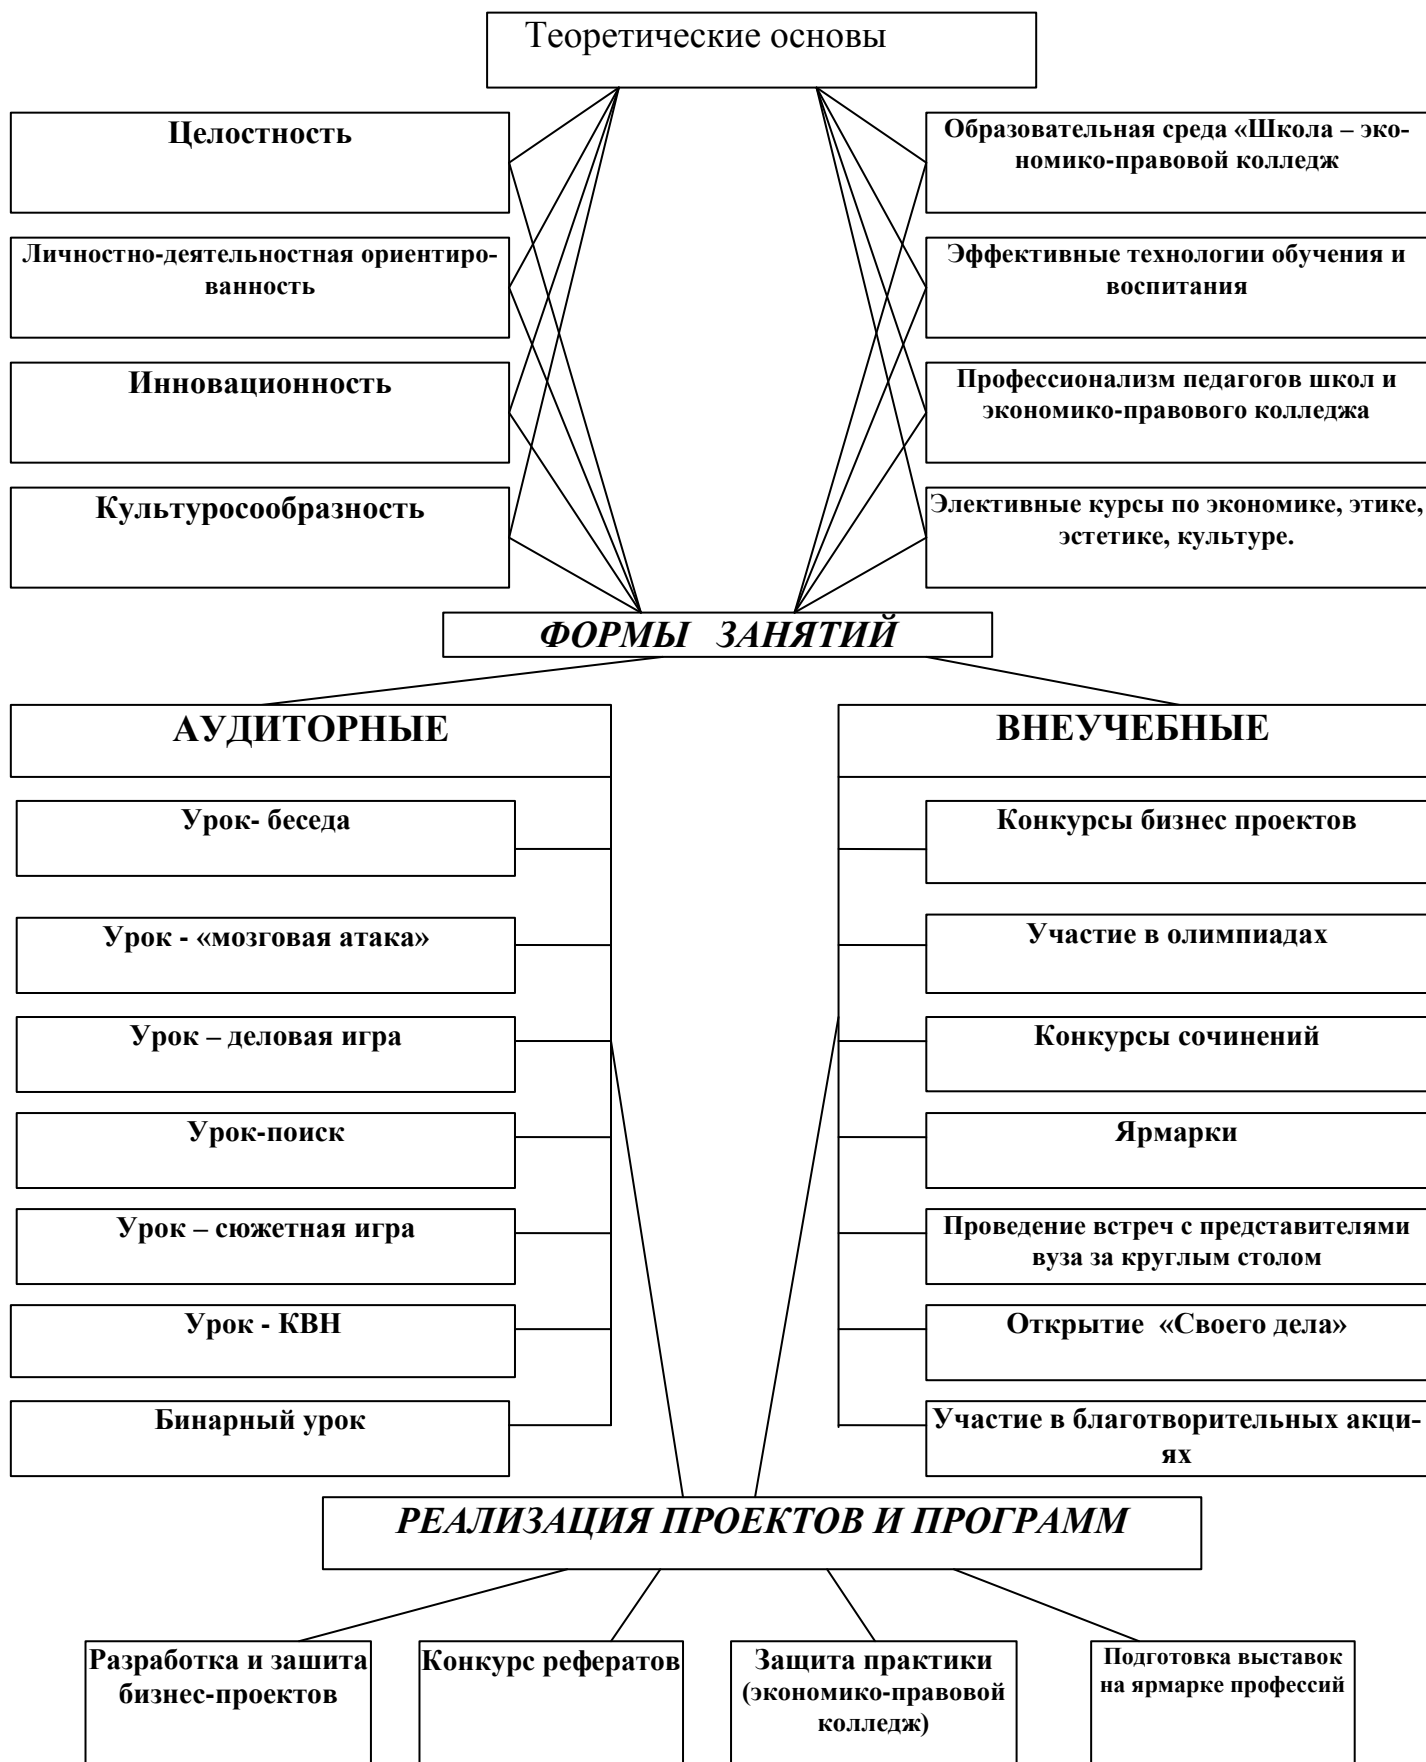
Теоретические основы

Целостность

Личностно-деятельностная ориентированность

Инновационность

Культуросообразность

Образовательная среда «Школа – экономико-правовой колледж

Эффективные технологии обучения и воспитания

Профессионализм педагогов школ и экономико-правового колледжа

Элективные курсы по экономике, этике, эстетике, культуре.

ФОРМЫ ЗАНЯТИЙ

АУДИТОРНЫЕ

Урок- беседа

Урок - «мозговая атака»

Урок – деловая игра

Урок-поиск

Урок – сюжетная игра

Урок - КВН

Бинарный урок

ВНЕУЧЕБНЫЕ

Конкурсы бизнес проектов

Участие в олимпиадах

Конкурсы сочинений

Ярмарки

Проведение встреч с представителями вуза за круглым столом

Открытие «Своего дела»

Участие в благотворительных акциях

РЕАЛИЗАЦИЯ ПРОЕКТОВ И ПРОГРАММ

Разработка и зашита бизнес-проектов

Конкурс рефератов

Защита практики (экономико-правовой колледж)

Подготовка выставок на ярмарке профессий